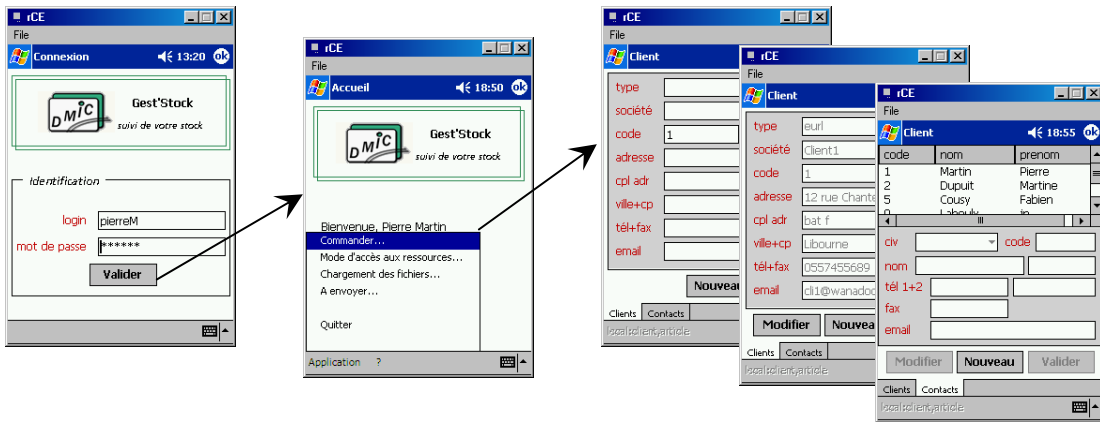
rCE
File
Connexion 13:20 ok
DMIC Gest'Stock suivi de votre stock
Identification
login pierreM
mot de passe ******
Valider

rCE
File
Accueil 18:50 ok
DMIC Gest'Stock suivi de votre stock
Bienvenue, Pierre Martin
Commander...
Mode d'accès aux ressources...
Chargement des fichiers...
A envoyer...
Quitter
Application ?

rCE
File
Client
type
société
code 1
adresse
cpl adr
ville+cp
tél+fax
email
Nouveau
Clients Contacts
lscalsclient,article

rCE
File
Client
type eurl
société Client1
code 1
adresse 12 rue Chante
cpl adr bat f
ville+cp Libourne
tél+fax 0557455689
email cli1@wanadoo
Modifier Nouvea
Clients Contacts
lscalsclient,article

rCE
File
Client 18:55 ok
| code | nom | prenom |
|---|---|---|
| 1 | Martin | Pierre |
| 2 | Dupuit | Martine |
| 5 | Cousy | Fabien |
| 9 | Labouly | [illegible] |
civ code
nom
tél 1+2
fax
email
Modifier Nouveau Valider
Clients Contacts
lscalsclient,article